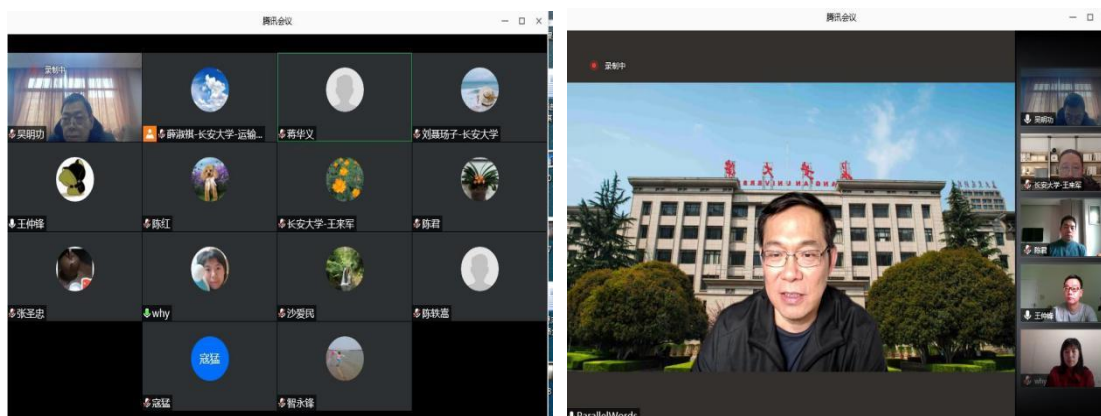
腾讯会议

录制中

吴明功

薛淑祺-长安大学-运输...

蒋华义

刘聂玚子-长安大学

王仲锋

陈红

长安大学-王来军

陈君

张圣忠

why

沙爱民

陈轶嵩

寇猛

寇猛

智永锋

腾讯会议

录制中

吴明功

长安大学-王来军

陈君

王仲锋

why

ParallelWords